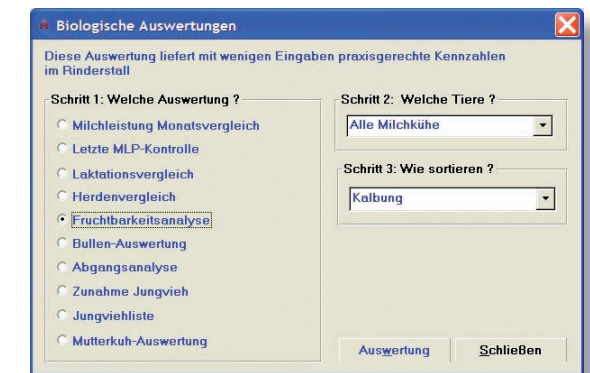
Biologische Auswertungen

Diese Auswertung liefert mit wenigen Eingaben praxisgerechte Kennzahlen im Rinderstall

Schritt 1: Welche Auswertung ?

Milchleistung Monatsvergleich

Letzte MLP-Kontrolle

Laktationsvergleich

Herdenvergleich

Fruchtbarkeitsanalyse

Bullen-Auswertung

Abgangsanalyse

Zunahme Jungvieh

Jungviehliste

Mutterkuh-Auswertung

Schritt 2: Welche Tiere ?

Alle Milchkühe

Schritt 3: Wie sortieren ?

Kalbung

Auswertung

Schließen